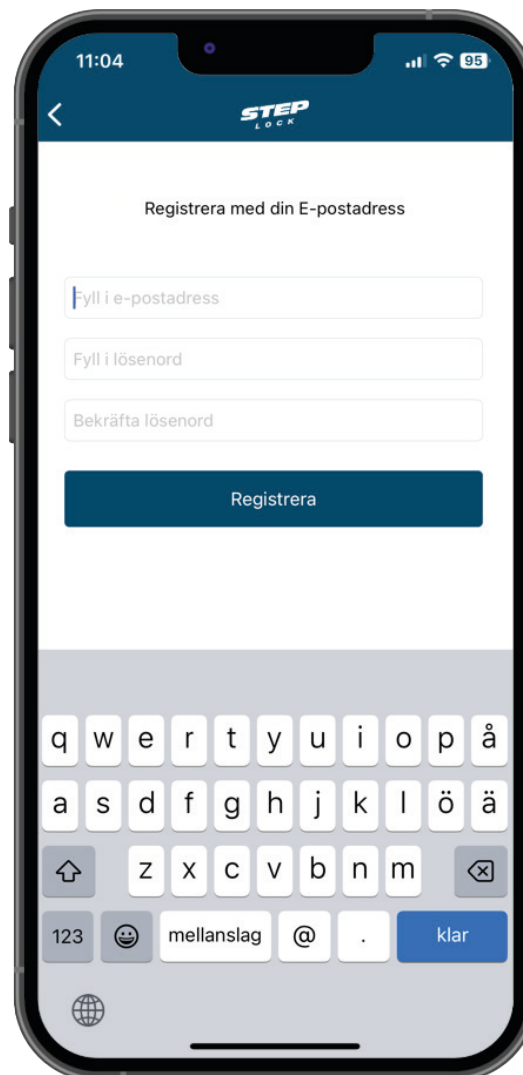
11:04

95

<

STEP
LOCK

Registrera med din E-postadress

Fyll i e-postadress

Fyll i lösenord

Bekräfta lösenord

Registrera

q w e r t y u i o p å

a s d f g h j k l ö ä

z x c v b n m

123

mellanslag

@

.

klar